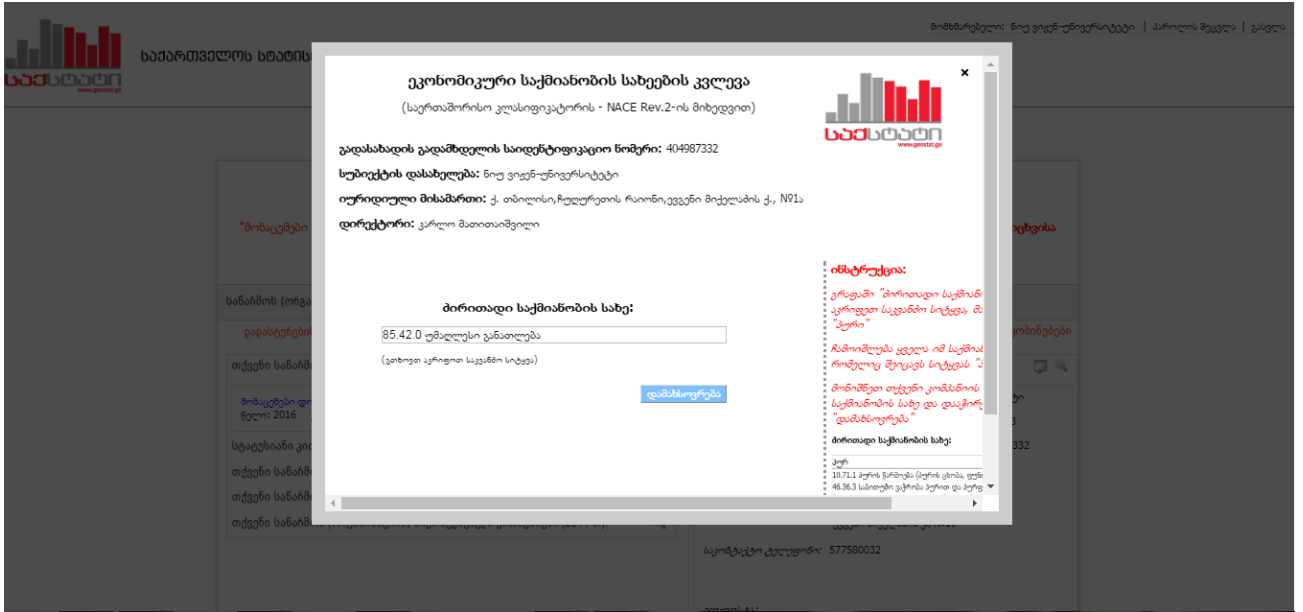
მომხმარებელი: ნიუ ვიჟენ-უნივერსიტეტი | პაროლის შეცვლა | გასვლა

საქსტატი
www.geostat.ge

საქართველოს სტატის

"მონაცემები

საწარმოს (ორგა

დადასტურებ

თქვენი საწარმ

მონაცემები დ
წელი: 2016

სტატუსიანი კი

თქვენი საწარმ

თქვენი საწარმ

თქვენი საწარმ

რეხვისა

ომბინებები

ტი

3

332

საკონტაქტო ტელეფონი: 577580032

ეკონომიკური საქმიანობის სახეების კვლევა

(საერთაშორისო კლასიფიკატორის - NACE Rev.2-ის მიხედვით)

საქსტატი
www.geostat.ge

×

გადასახადის გადამხდელის საიდენტიფიკაციო ნომერი: 404987332

სუბიექტის დასახელება: ნიუ ვიჟენ-უნივერსიტეტი

იურიდიული მისამართი: ქ. თბილისი,ჩუღურეთის რაიონი,ევგენი მიქელაძის ქ., №1ა

დირექტორი: კარლო მათითაიშვილი

ძირითადი საქმიანობის სახე:

85.42.0 უმაღლესი განათლება

(ჩაწერეთ აკრიფეთ საკვანძო სიტყვა)

დამახსოვრება

ინსტრუქცია:

გრაფაში "ძირითადი საქმიან აკრიფეთ საკვანძო სიტყვა. მ "პური"

ჩამოიშლება ყველა იმ საქმიან რომელიც შეიცავს სიტყვას "

მონიშნეთ თქვენი კომპანიის საქმიანობის სახე და დააჭირ "დამახსოვრება"

ძირითადი საქმიანობის სახე:

პური
10.71.1 პურის წარმოება (პურის ცხობა, ფუნ
46.36.3 საბითუმო ვაჭრობა პურით და პურფ